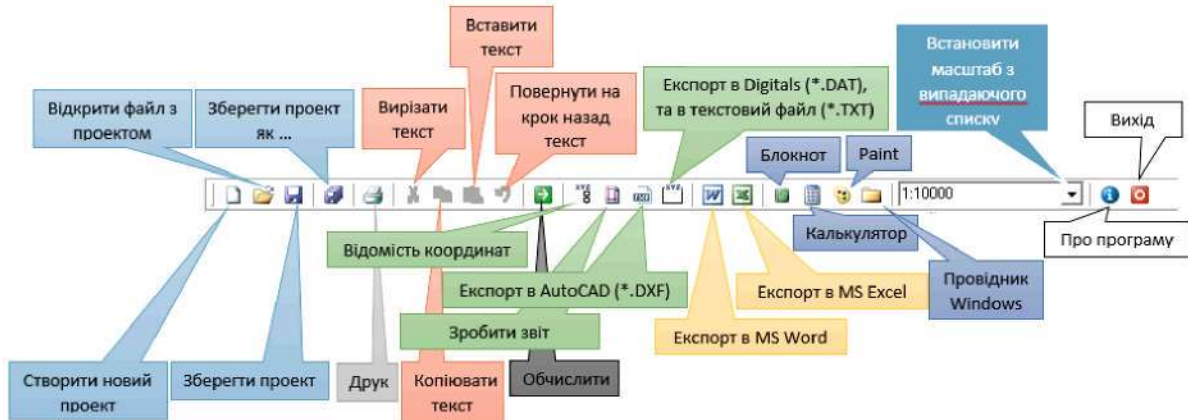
Вставити текст

Відкрити файл з проектом

Зберегти проект як ...

Вирізати текст

Повернути на крок назад текст

Експорт в Digitals (*.DAT), та в текстовий файл (*.TXT)

Встановити масштаб з випадаючого списку

Вихід

Блокнот

Paint

1:10000

Відомість координат

Калькулятор

Про програму

Експорт в AutoCAD (*.DXF)

Експорт в MS Excel

Провідник Windows

Зробити звіт

Експорт в MS Word

Створити новий проект

Зберегти проект

Друк

Копіювати текст

Обчислити